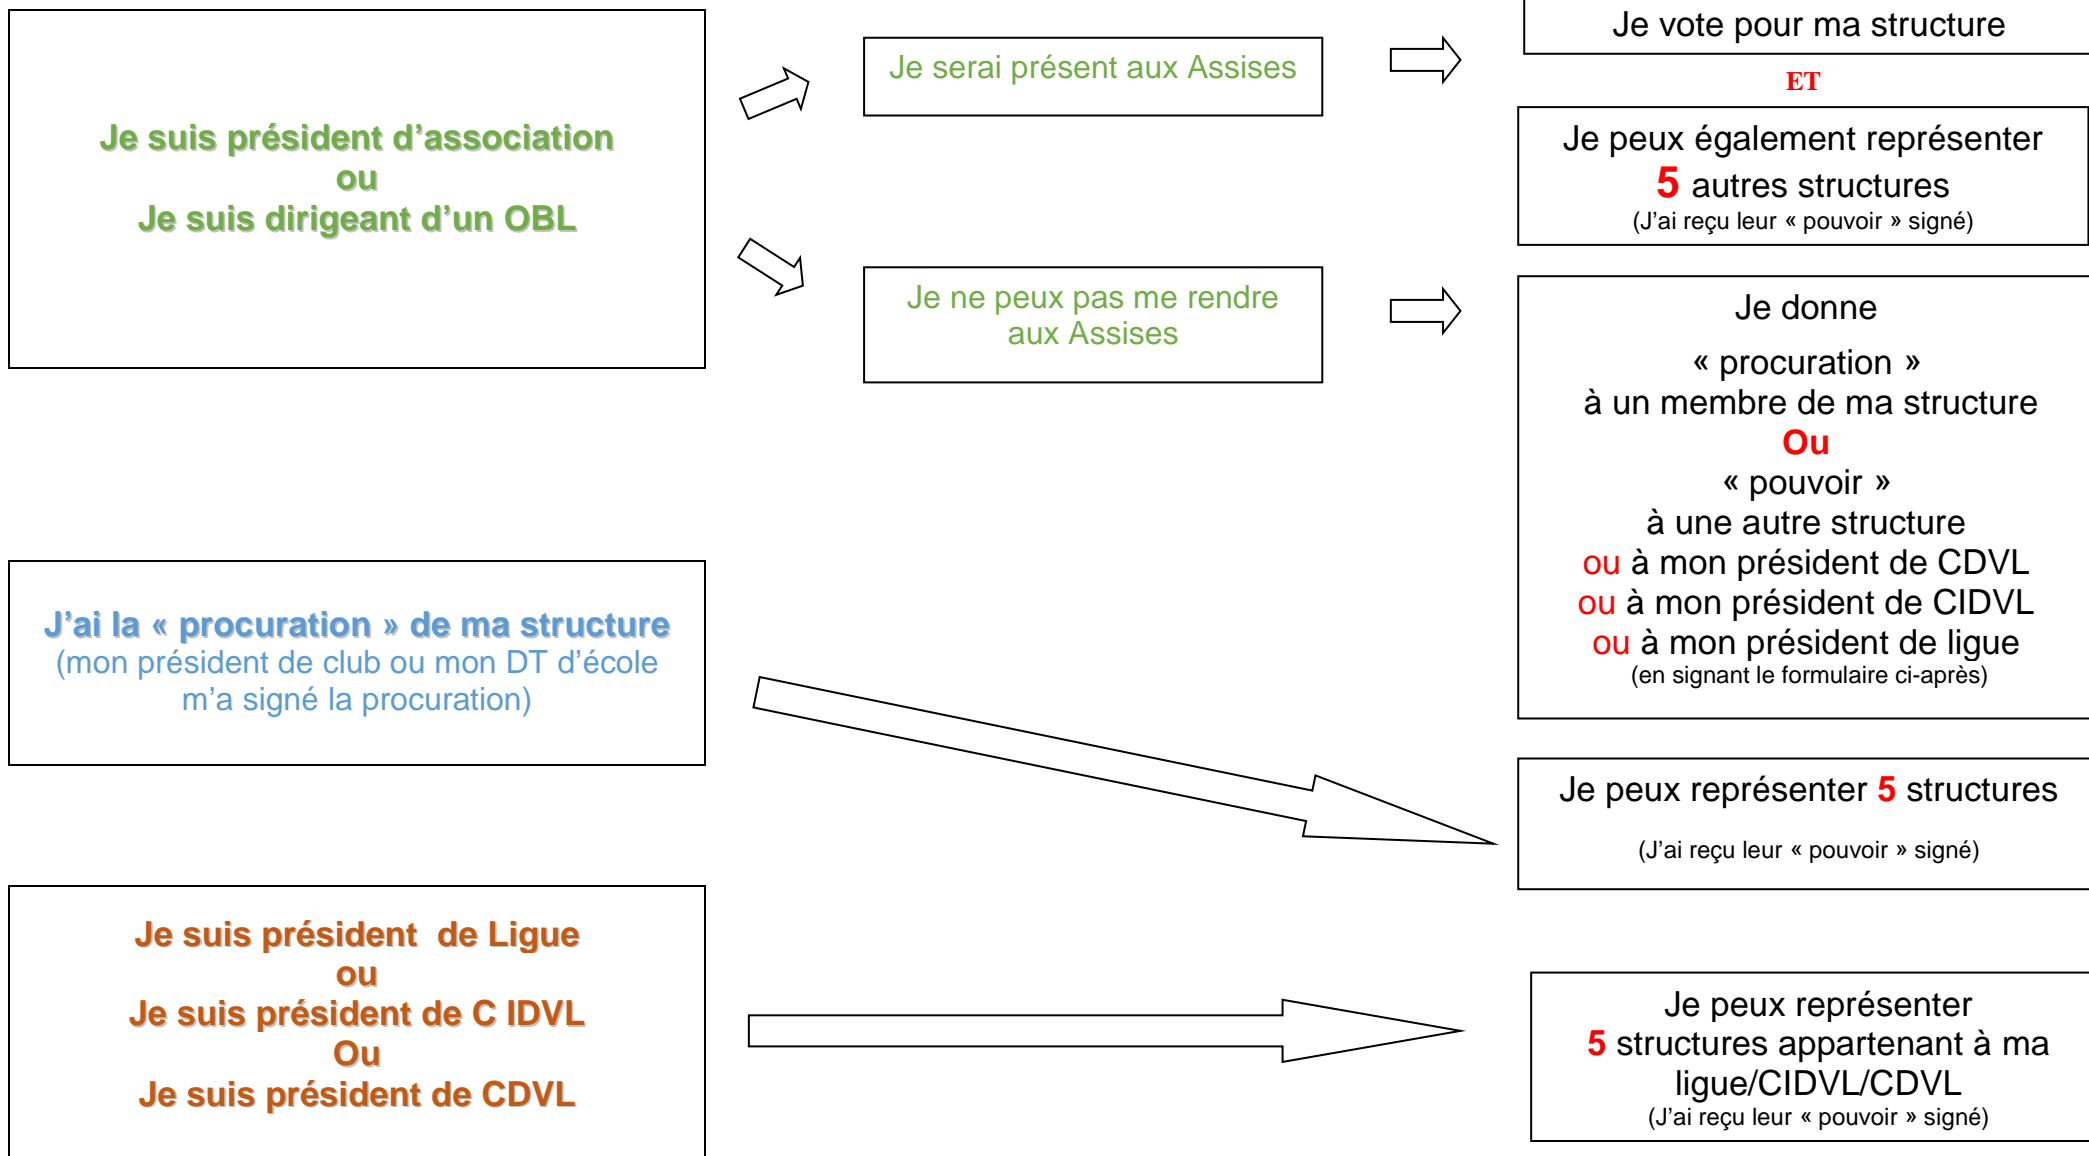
Je suis président d'association
ou
Je suis dirigeant d'un OBL

Je serai présent aux Assises

Je vote pour ma structure

ET

Je peux également représenter
5 autres structures
(J'ai reçu leur « pouvoir » signé)

Je ne peux pas me rendre aux Assises

Je donne
« procuration »
à un membre de ma structure
Ou
« pouvoir »
à une autre structure
ou à mon président de CDVL
ou à mon président de CIDVL
ou à mon président de ligue
(en signant le formulaire ci-après)

J'ai la « procuration » de ma structure
(mon président de club ou mon DT d'école m'a signé la procuration)

Je peux représenter 5 structures

(J'ai reçu leur « pouvoir » signé)

Je suis président de Ligue
ou
Je suis président de C IDVL
Ou
Je suis président de CDVL

Je peux représenter
5 structures appartenant à ma ligue/CIDVL/CDVL
(J'ai reçu leur « pouvoir » signé)